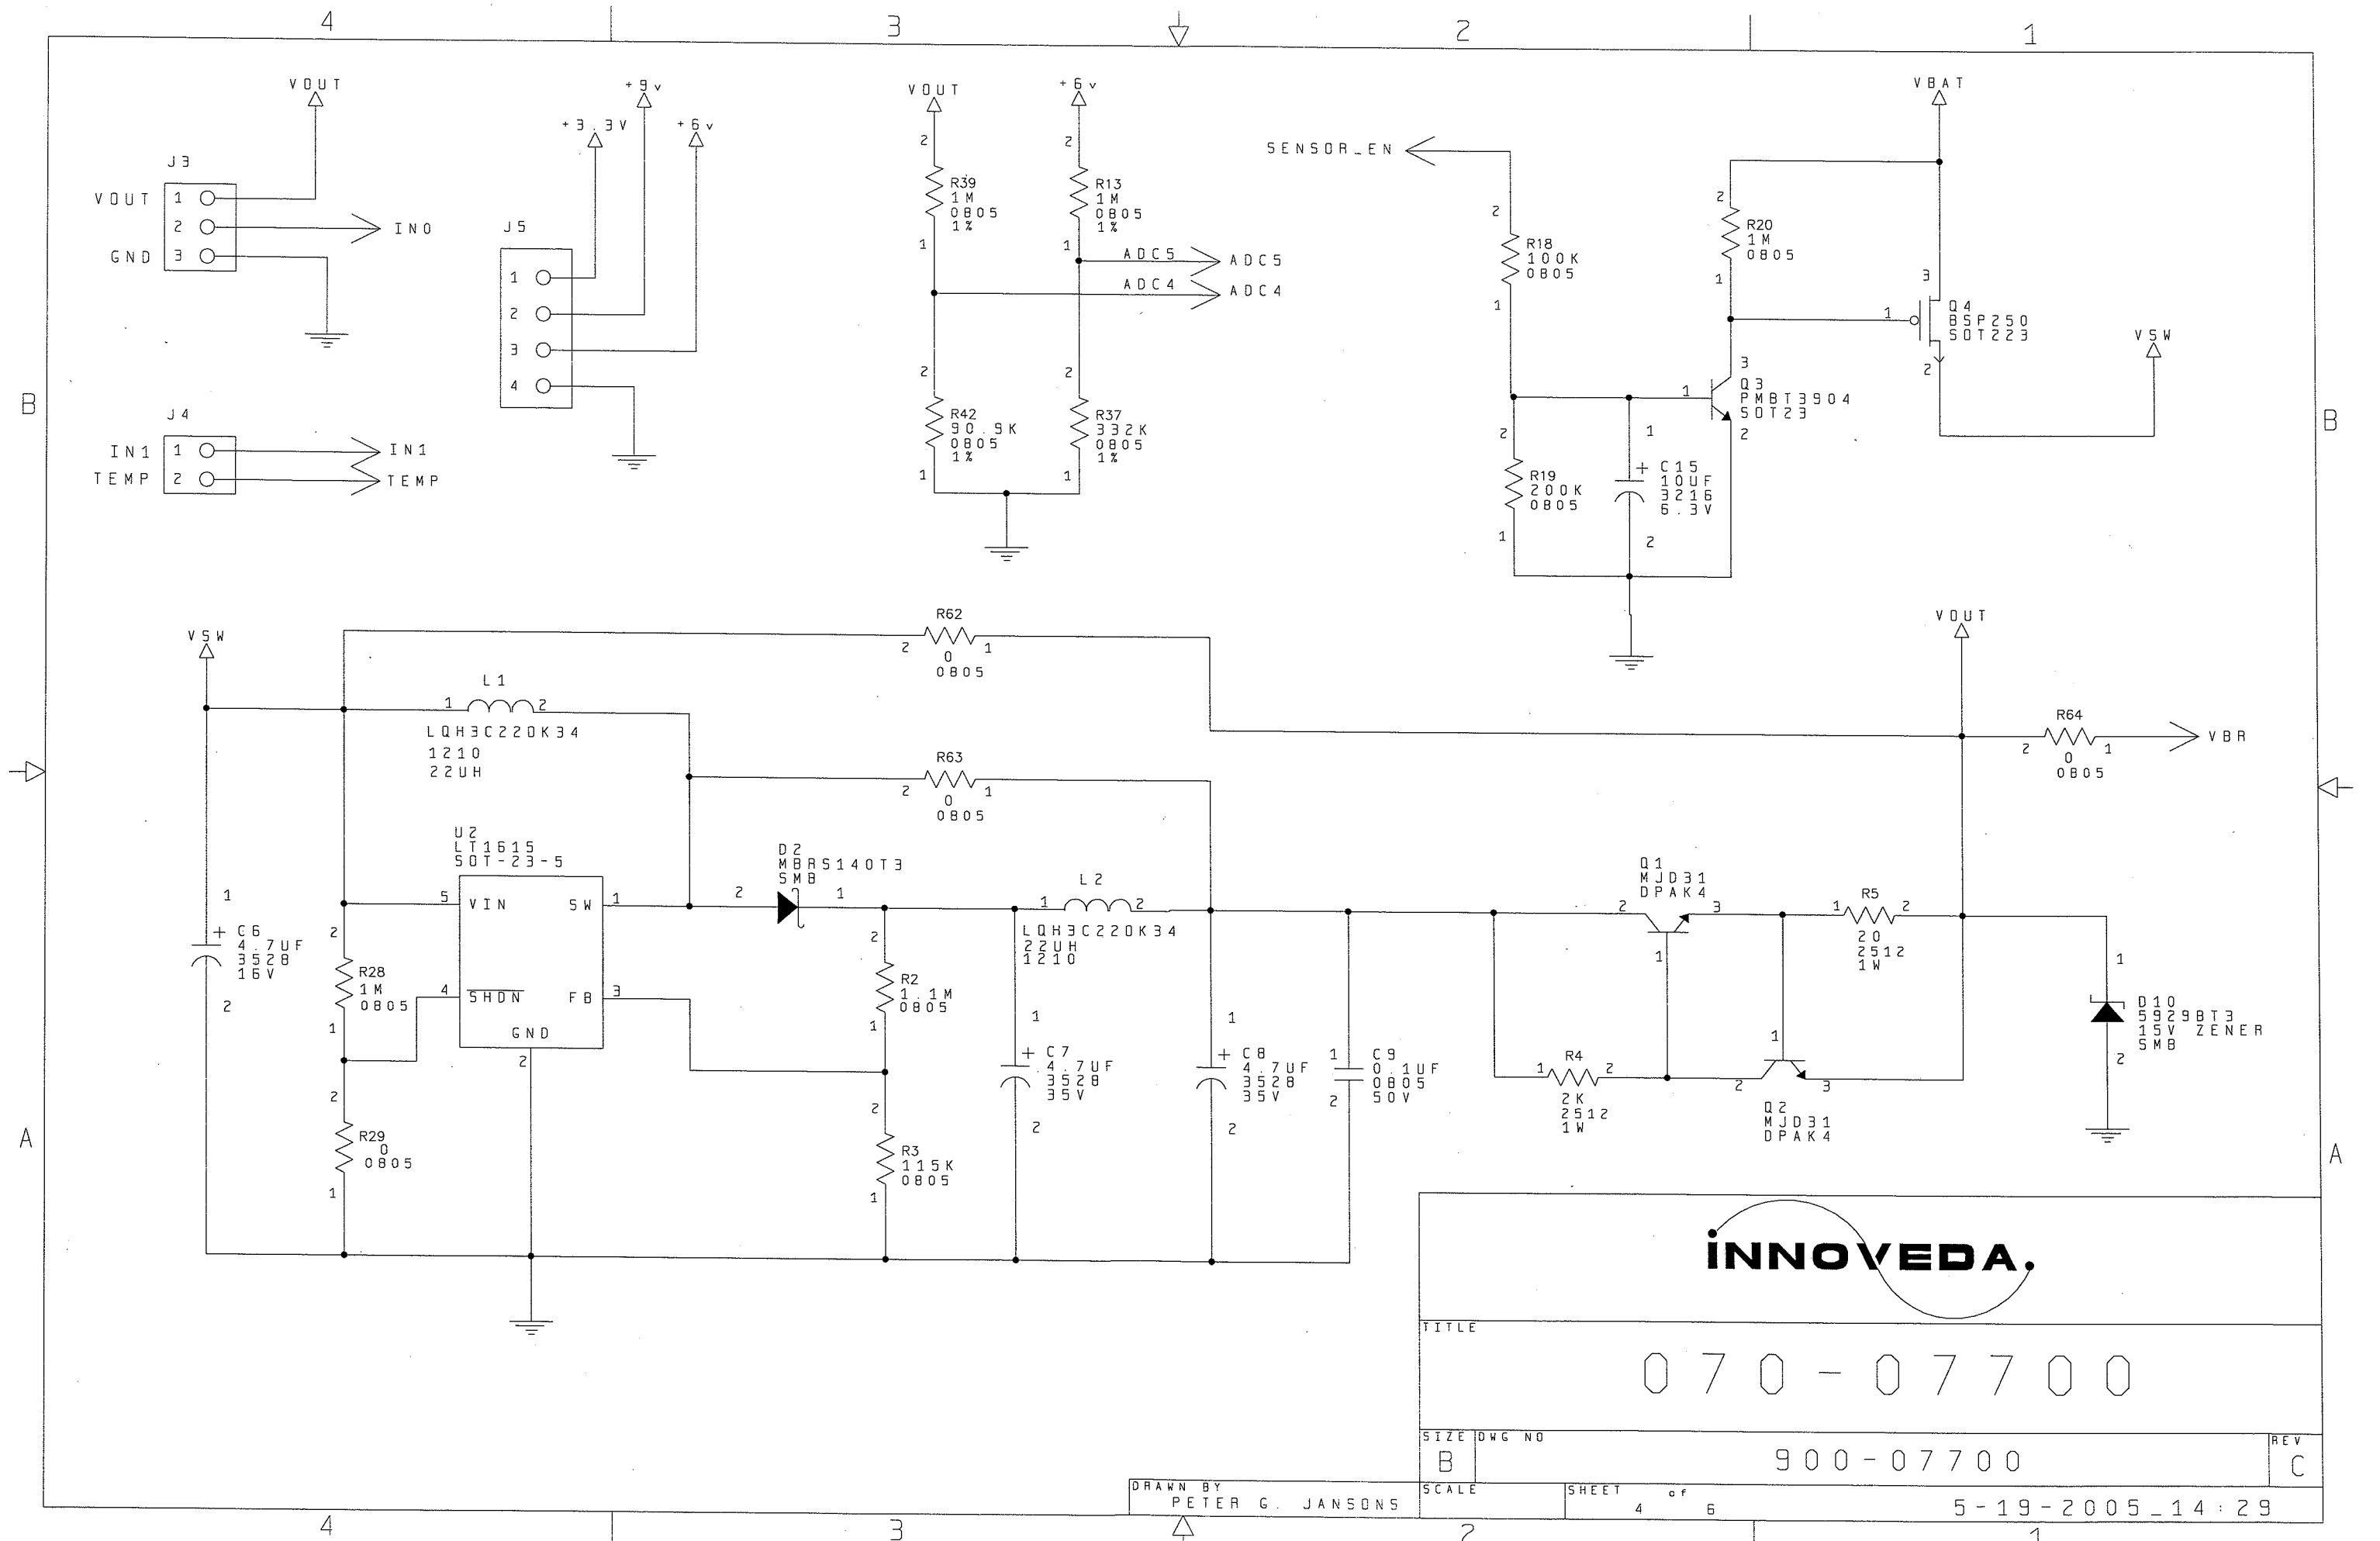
4 3 2 1

VOUT
J3
VOUT 1
2 IN0
GND 3

+9v
+3.3V +6v
J5
1
2
3
4

J4
IN1 1 IN1
TEMP 2 TEMP

VOUT +6v
2 2
R39 R13
1M 1M
0805 0805
1% 1%
1 1
ADC5 ADC5
ADC4 ADC4
2 2
R42 R37
90.9K 332K
0805 0805
1% 1%
1 1

SENSOR_EN
2
R18
100K
0805
1
2
R19
200K
0805
1
1
+ C15
10UF
3216
6.3V
2

VBAT
2
R20
1M
0805
1
3
1 Q4
BSP250
SOT223
2
VSW
3
1 Q3
PMBT3904
SOT23
2

B B

R62
2 1
0
0805

VSW
L1
1 2
LQH3C220K34
1210
22UH

R63
2 1
0
0805

VOUT
R64
2 1 VBR
0
0805

U2
LT1615
SOT-23-5
5 VIN SW 1
4 SHDN FB 3
GND
2

D2
MBRS140T3
SMB
2 1

L2
1 2
LQH3C220K34
22UH
1210

1
+ C6
4.7UF
3528
16V
2

2
R28
1M
0805
1
2
R29
0
0805
1

2
R2
1.1M
0805
1
2
R3
115K
0805
1

1
+ C7
4.7UF
3528
35V
2

1
+ C8
4.7UF
3528
35V
2

1 C9
0.1UF
0805
50V
2

Q1
MJD31
DPAK4
2 3
1

R5
1 2
20
2512
1W

R4
1 2
2K
2512
1W

1
Q2
2 3
MJD31
DPAK4

1
D10
5929BT3
15V ZENER
SMB
2

A A

INNOVEDA.

TITLE
070-07700

SIZE DWG NO REV
B 900-07700 C

DRAWN BY
PETER G. JANSONS
SCALE SHEET 4 of 6 5-19-2005_14:29

4 3 2 1